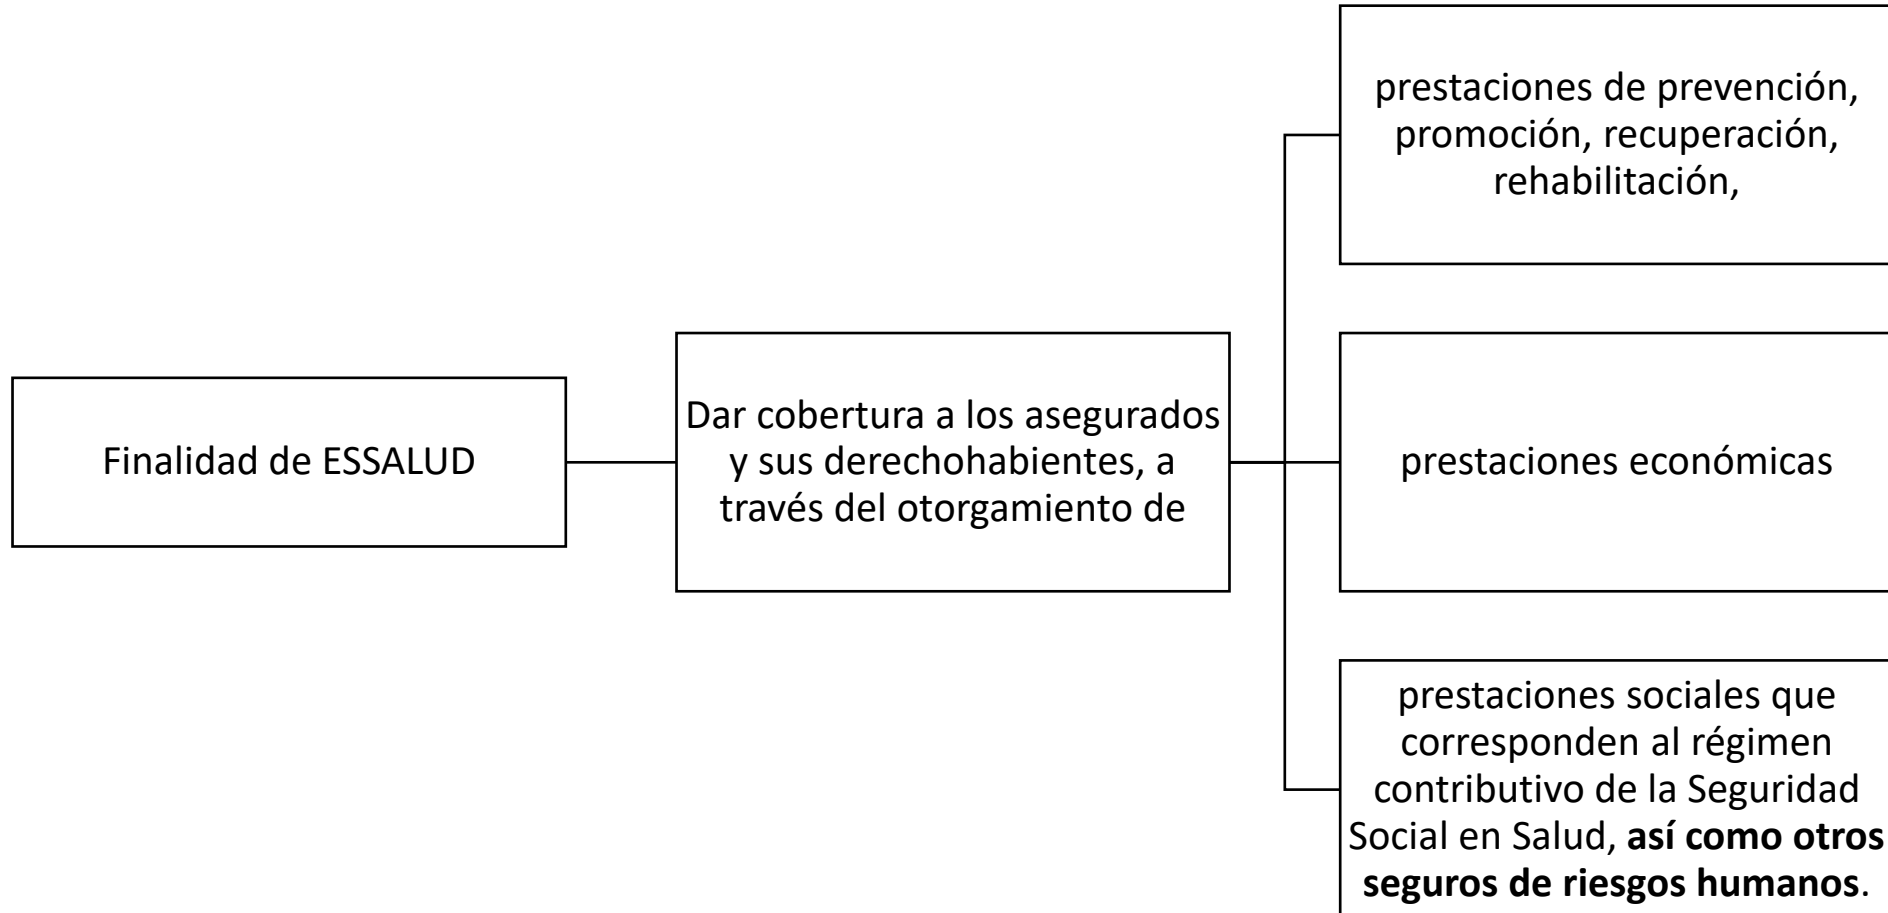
Finalidad de ESSALUD

Dar cobertura a los asegurados y sus derechohabientes, a través del otorgamiento de

prestaciones de prevención, promoción, recuperación, rehabilitación,

prestaciones económicas

prestaciones sociales que corresponden al régimen contributivo de la Seguridad Social en Salud, así como otros seguros de riesgos humanos.